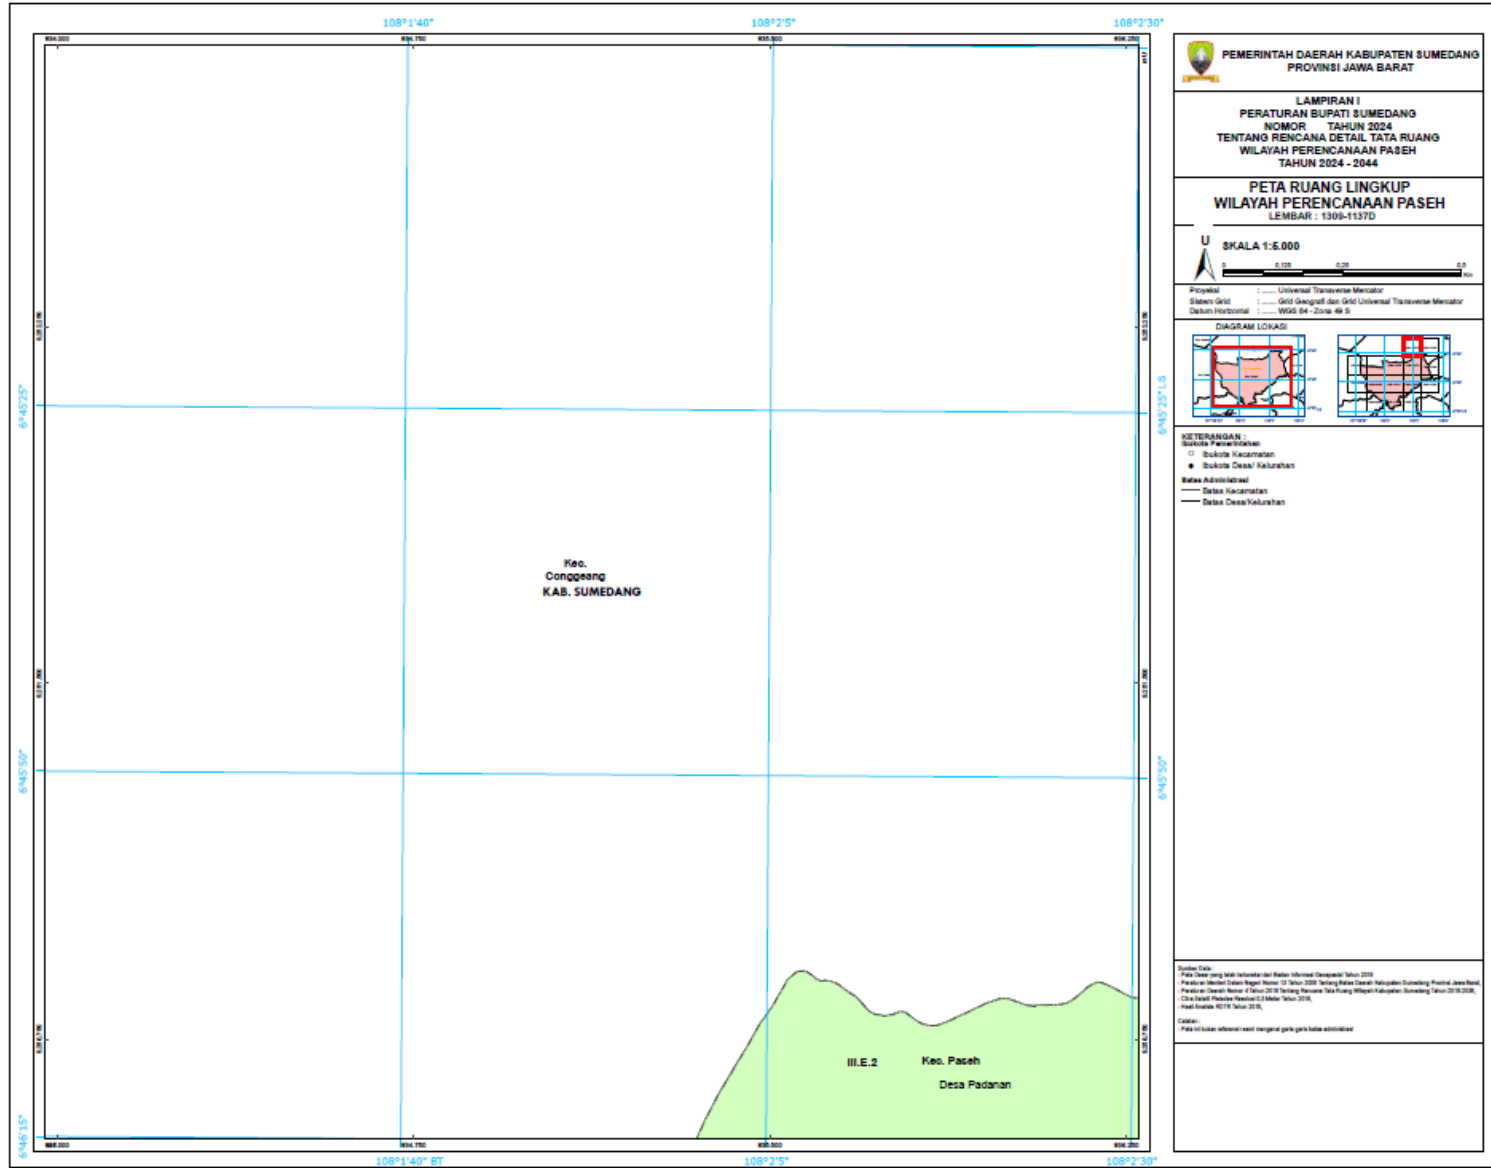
108°1'40"
108°2'5"
108°2'30"

834.000
834.750
835.500
836.250

6°45'25"
6°45'50"
6°46'15"
6°45'25" LS
6°45'50"

Kec.
Conggeang
KAB. SUMEDANG

III.E.2
Kec. Paseh
Desa Padanan

108°1'40" BT
108°2'5"
108°2'30"

PEMERINTAH DAERAH KABUPATEN SUMEDANG
PROVINSI JAWA BARAT

LAMPIRAN I
PERATURAN BUPATI SUMEDANG
NOMOR TAHUN 2024
TENTANG RENCANA DETAIL TATA RUANG
WILAYAH PERENCANAAN PASEH
TAHUN 2024 - 2044

PETA RUANG LINGKUP
WILAYAH PERENCANAAN PASEH
LEMBAR : 1309-1137D

U
SKALA 1:5.000
0 0.125 0.25 0.5 Km

Proyeksi : ...... Universal Transverse Mercator
Sistem Grid : ...... Grid Geografi dan Grid Universal Transverse Mercator
Datum Horizontal : ...... WGS 84 - Zona 49 S

DIAGRAM LOKASI

KETERANGAN :
Ibukota Pemerintahan
Ibukota Kecamatan
Ibukota Desa/ Kelurahan
Batas Administrasi
Batas Kecamatan
Batas Desa/Kelurahan

Sumber Data:
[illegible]

Catatan :
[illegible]